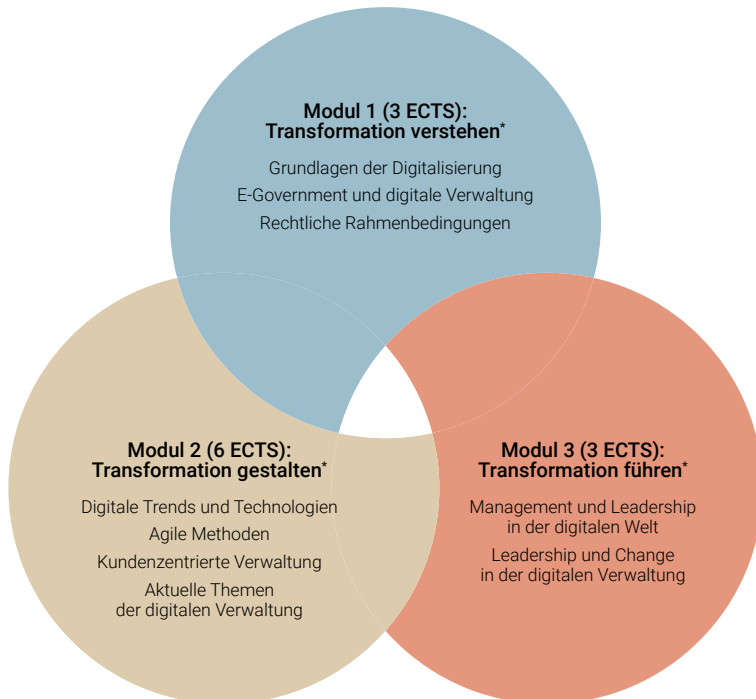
Modul 1 (3 ECTS):
Transformation verstehen*

Grundlagen der Digitalisierung
E-Government und digitale Verwaltung
Rechtliche Rahmenbedingungen

Modul 2 (6 ECTS):
Transformation gestalten*

Digitale Trends und Technologien
Agile Methoden
Kundenzentrierte Verwaltung
Aktuelle Themen der digitalen Verwaltung

Modul 3 (3 ECTS):
Transformation führen*

Management und Leadership in der digitalen Welt
Leadership und Change in der digitalen Verwaltung